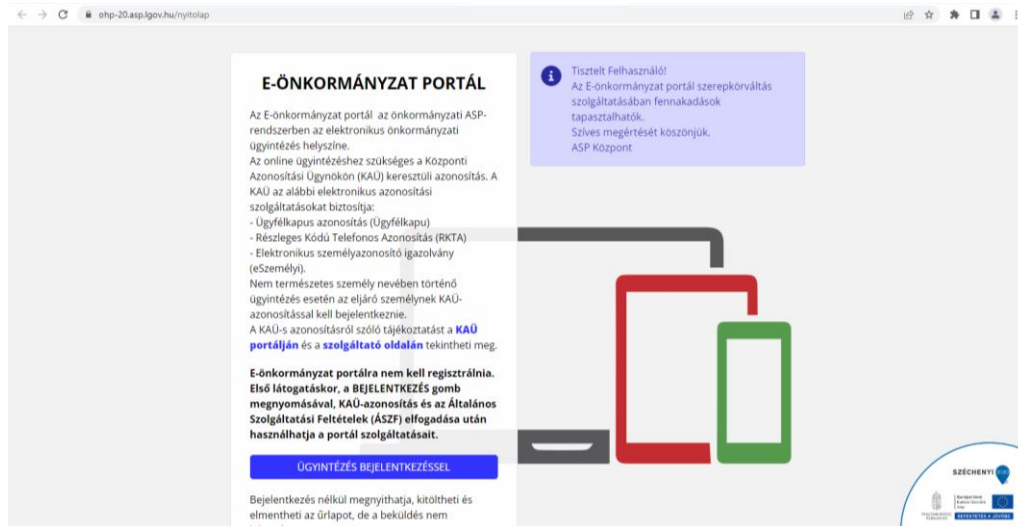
ohp-20.asp.lgov.hu/nyitolap

E-ÖNKORMÁNYZAT PORTÁL

Az E-önkormányzat portál az önkormányzati ASP-rendszerben az elektronikus önkormányzati ügyintézés helyszíne.
Az online ügyintézéshez szükséges a Központi Azonosítási Ügynökön (KAÜ) keresztüli azonosítás. A KAÜ az alábbi elektronikus azonosítási szolgáltatásokat biztosítja:
- Ügyfélkapus azonosítás (Ügyfélkapu)
- Részleges Kódú Telefonos Azonosítás (RKTA)
- Elektronikus személyazonosító igazolvány (eSzemélyi).
Nem természetes személy nevében történő ügyintézés esetén az eljáró személynek KAÜ-azonosítással kell bejelentkeznie.
A KAÜ-s azonosításról szóló tájékoztatást a KAÜ portálján és a szolgáltató oldalán tekintheti meg.

E-önkormányzat portálra nem kell regisztrálnia. Első látogatáskor, a BEJELENTKEZÉS gomb megnyomásával, KAÜ-azonosítás és az Általános Szolgáltatási Feltételek (ÁSZF) elfogadása után használhatja a portál szolgáltatásait.

ÜGYINTÉZÉS BEJELENTKEZÉSSEL

Bejelentkezés nélkül megnyithatja, kitöltheti és elmentheti az űrlapot, de a beküldés nem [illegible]

Tisztelt Felhasználó!
Az E-önkormányzat portál szerepkörváltás szolgáltatásában fennakadások tapasztalhatók.
Szíves megértését köszönjük.
ASP Központ

SZÉCHENYI 2020
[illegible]
BEFEKTETÉS A JÖVŐBE